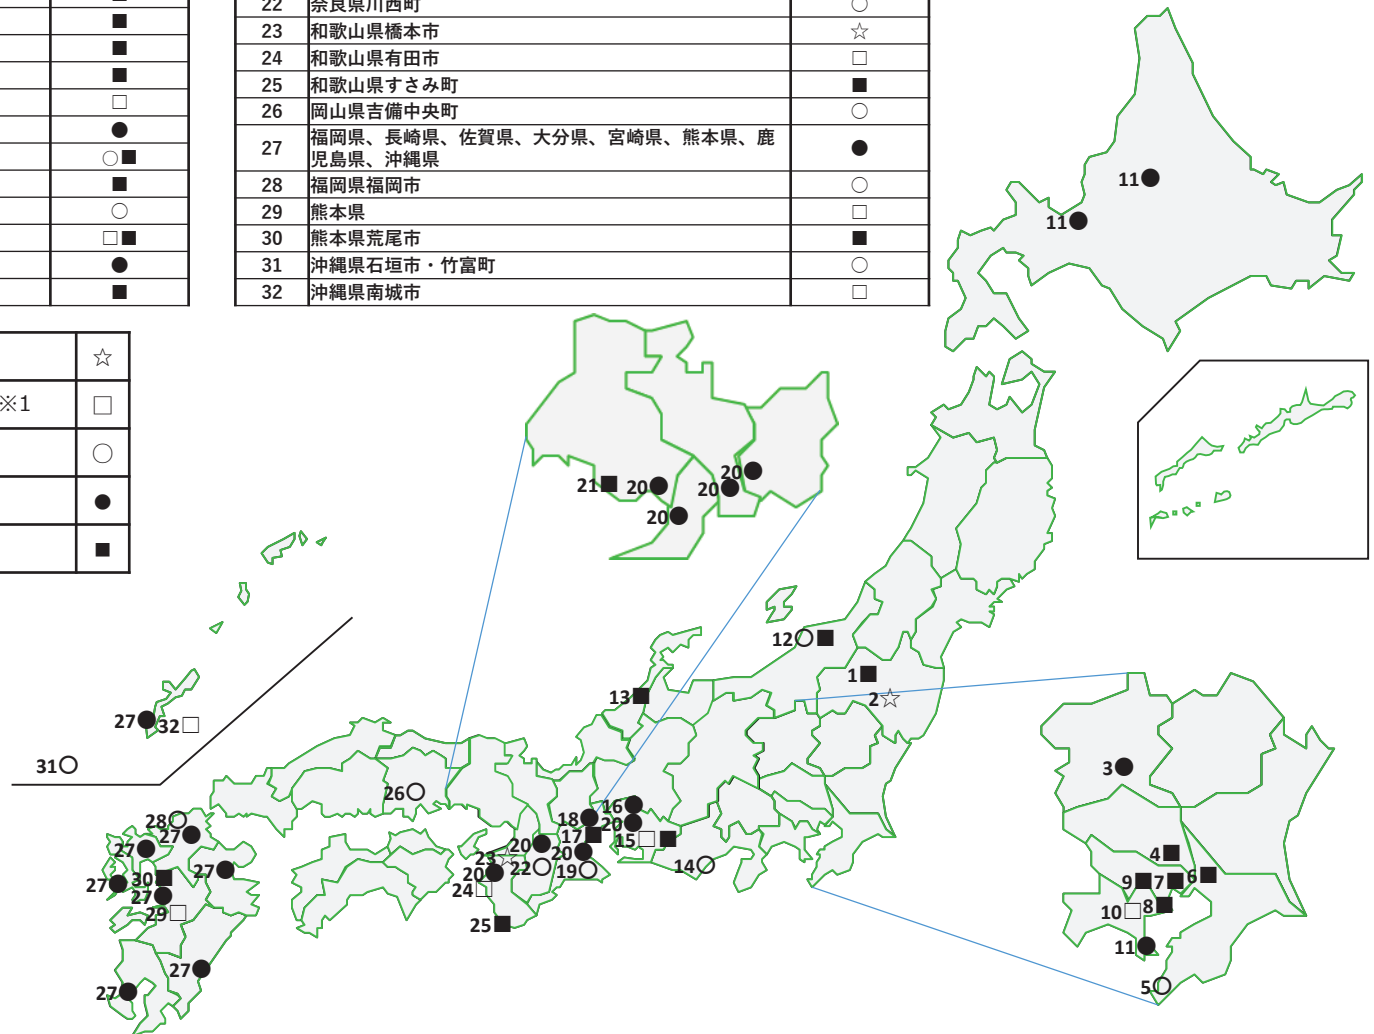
| | |
|---|---|
| | ○ |
| | ■ |
| | ■ |
| | ■ |
| | □ |
| | ● |
| | ○■ |
| | ■ |
| | ○ |
| | □■ |
| | ● |
| | ■ |

| | | |
|---|---|---|
| 22 | 奈良県川西町 | ○ |
| 23 | 和歌山県橋本市 | ☆ |
| 24 | 和歌山県有田市 | □ |
| 25 | 和歌山県すさみ町 | ■ |
| 26 | 岡山県吉備中央町 | ○ |
| 27 | 福岡県、長崎県、佐賀県、大分県、宮崎県、熊本県、鹿児島県、沖縄県 | ● |
| 28 | 福岡県福岡市 | ○ |
| 29 | 熊本県 | □ |
| 30 | 熊本県荒尾市 | ■ |
| 31 | 沖縄県石垣市・竹富町 | ○ |
| 32 | 沖縄県南城市 | □ |

| | |
|---|---|
| | ☆ |
| ※1 | □ |
| | ○ |
| | ● |
| | ■ |

11● 11● 21■ 20● 20● 20● 20● 12○■ 1■ 2☆ 13■ 3● 4■ 9■ 7■ 6■ 10□ 8■ 11● 5○ 27● 32□ 31○ 26○ 28○ 27● 27● 27● 27● 30■ 27● 29□ 27● 27● 18● 16● 20● 17■ 15□■ 20● 20● 14○ 23☆ 22○ 19○ 20● 24□ 25■